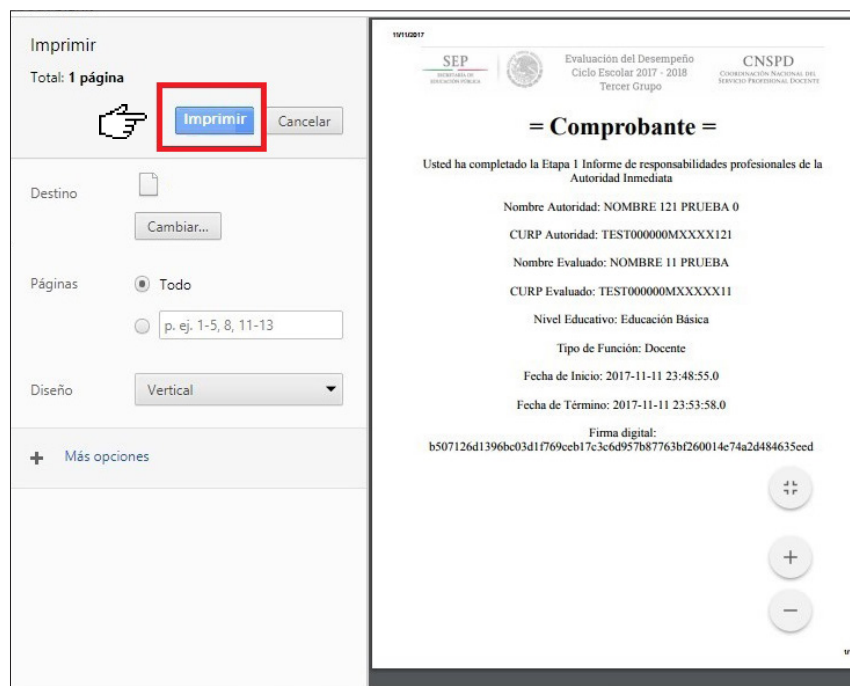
Imprimir

Total: 1 página

Imprimir

Cancelar

Destino

Cambiar...

Páginas

Todo

p. ej. 1-5, 8, 11-13

Diseño

Vertical

Más opciones

11/11/2017

SEP
SECRETARÍA DE EDUCACIÓN PÚBLICA

Evaluación del Desempeño
Ciclo Escolar 2017 - 2018
Tercer Grupo

CNSPD
COORDINACIÓN NACIONAL DEL SERVICIO PROFESIONAL DOCENTE

= Comprobante =

Usted ha completado la Etapa 1 Informe de responsabilidades profesionales de la Autoridad Inmediata

Nombre Autoridad: NOMBRE 121 PRUEBA 0

CURP Autoridad: TEST000000MXXXX121

Nombre Evaluado: NOMBRE 11 PRUEBA

CURP Evaluado: TEST000000MXXXXX11

Nivel Educativo: Educación Básica

Tipo de Función: Docente

Fecha de Inicio: 2017-11-11 23:48:55.0

Fecha de Término: 2017-11-11 23:53:58.0

Firma digital:
b507126d1396bc03d1f769ceb17c3c6d957b87763bf260014e74a2d484635eed

+

−

1/